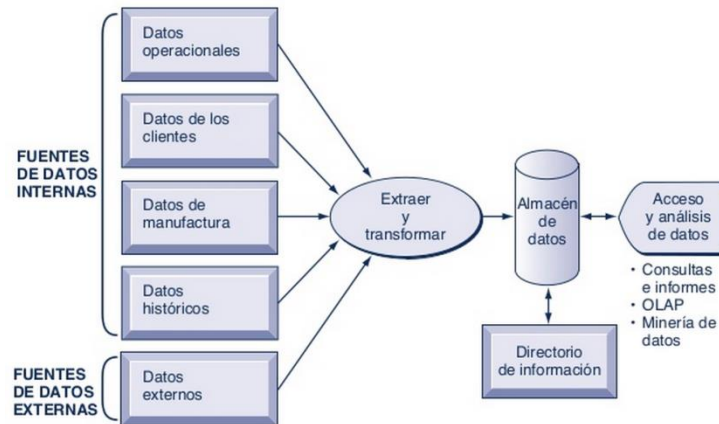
FUENTES DE DATOS INTERNAS

Datos operacionales

Datos de los clientes

Datos de manufactura

Datos históricos

FUENTES DE DATOS EXTERNAS

Datos externos

Extraer y transformar

Almacén de datos

Directorio de información

Acceso y análisis de datos

• Consultas e informes
• OLAP
• Minería de datos